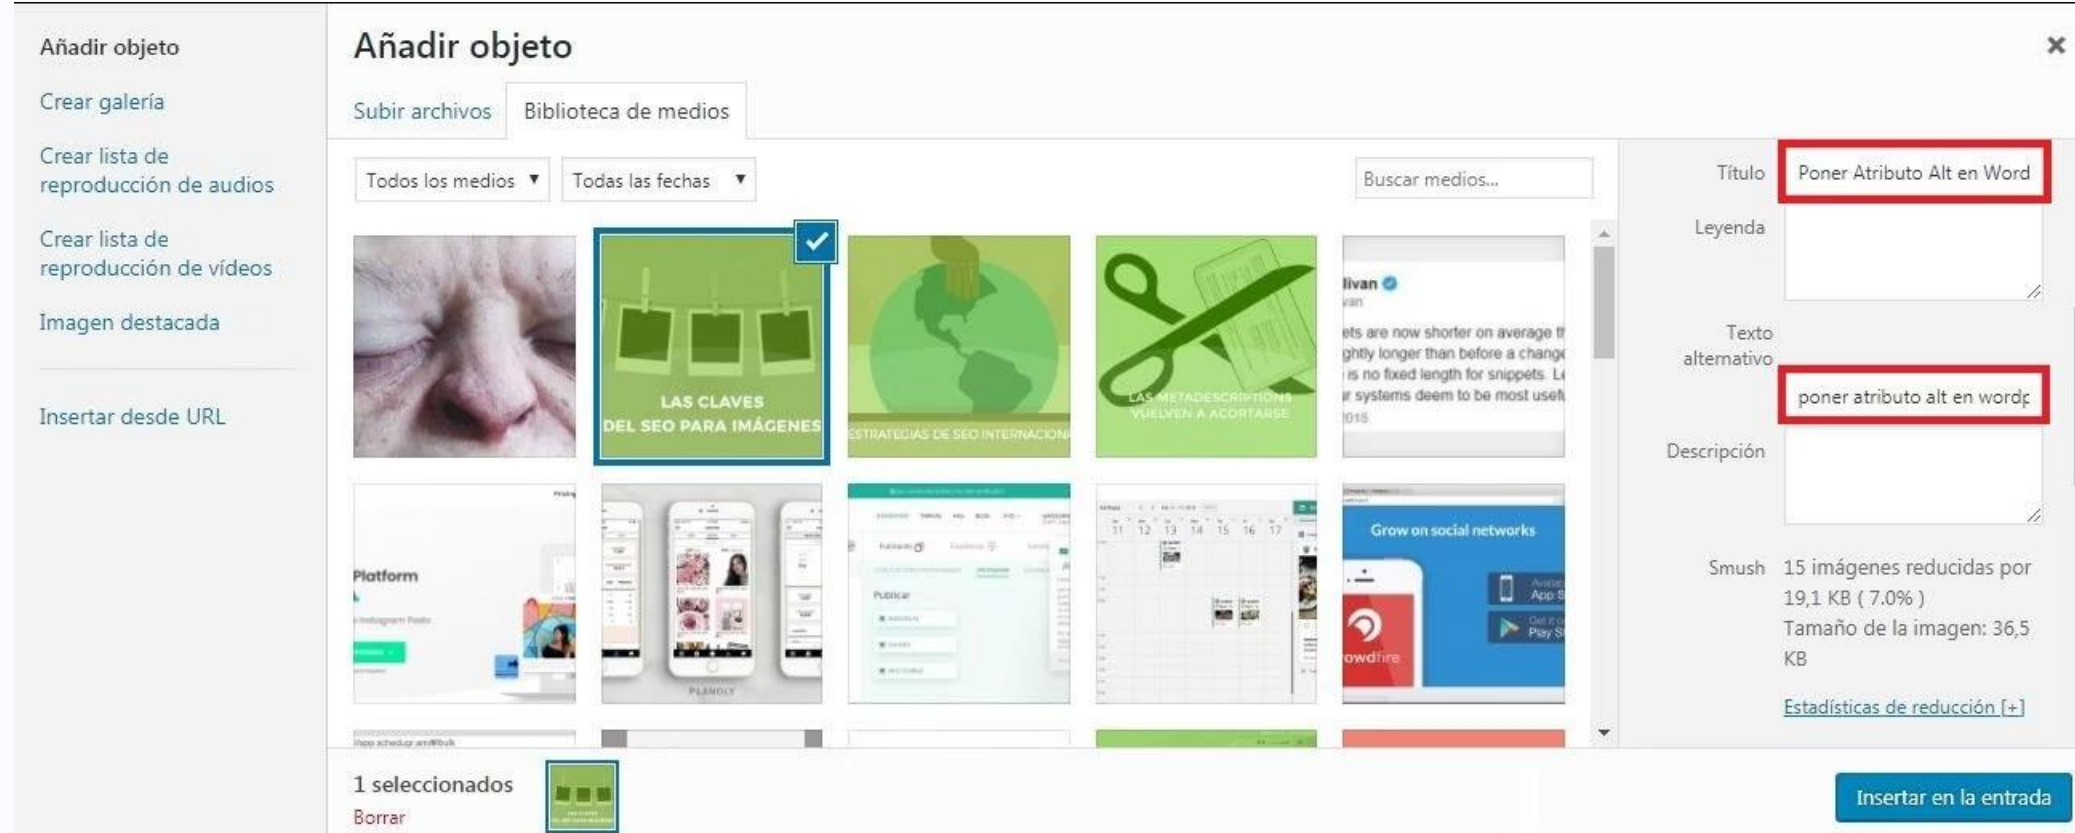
Añadir objeto

Crear galería

Crear lista de reproducción de audios

Crear lista de reproducción de vídeos

Imagen destacada

Insertar desde URL

Añadir objeto

×

Subir archivos

Biblioteca de medios

Todos los medios ▼

Todas las fechas ▼

Buscar medios...

LAS CLAVES DEL SEO PARA IMÁGENES

ESTRATEGIAS DE SEO INTERNACION

LAS METADESCRIPTIONS VUELVEN A ACORTARSE

livan
van
ets are now shorter on average t
ghtly longer than before a chang
is no fixed length for snippets. L
r systems deem to be most usef
2018

Platform

Grow on social networks

owdfire

PLANOLY

Título
Poner Atributo Alt en Word

Leyenda

Texto alternativo
poner atributo alt en wordp

Descripción

Smush
15 imágenes reducidas por 19,1 KB ( 7.0% )
Tamaño de la imagen: 36,5 KB

Estadísticas de reducción [+]

1 seleccionados
Borrar

Insertar en la entrada